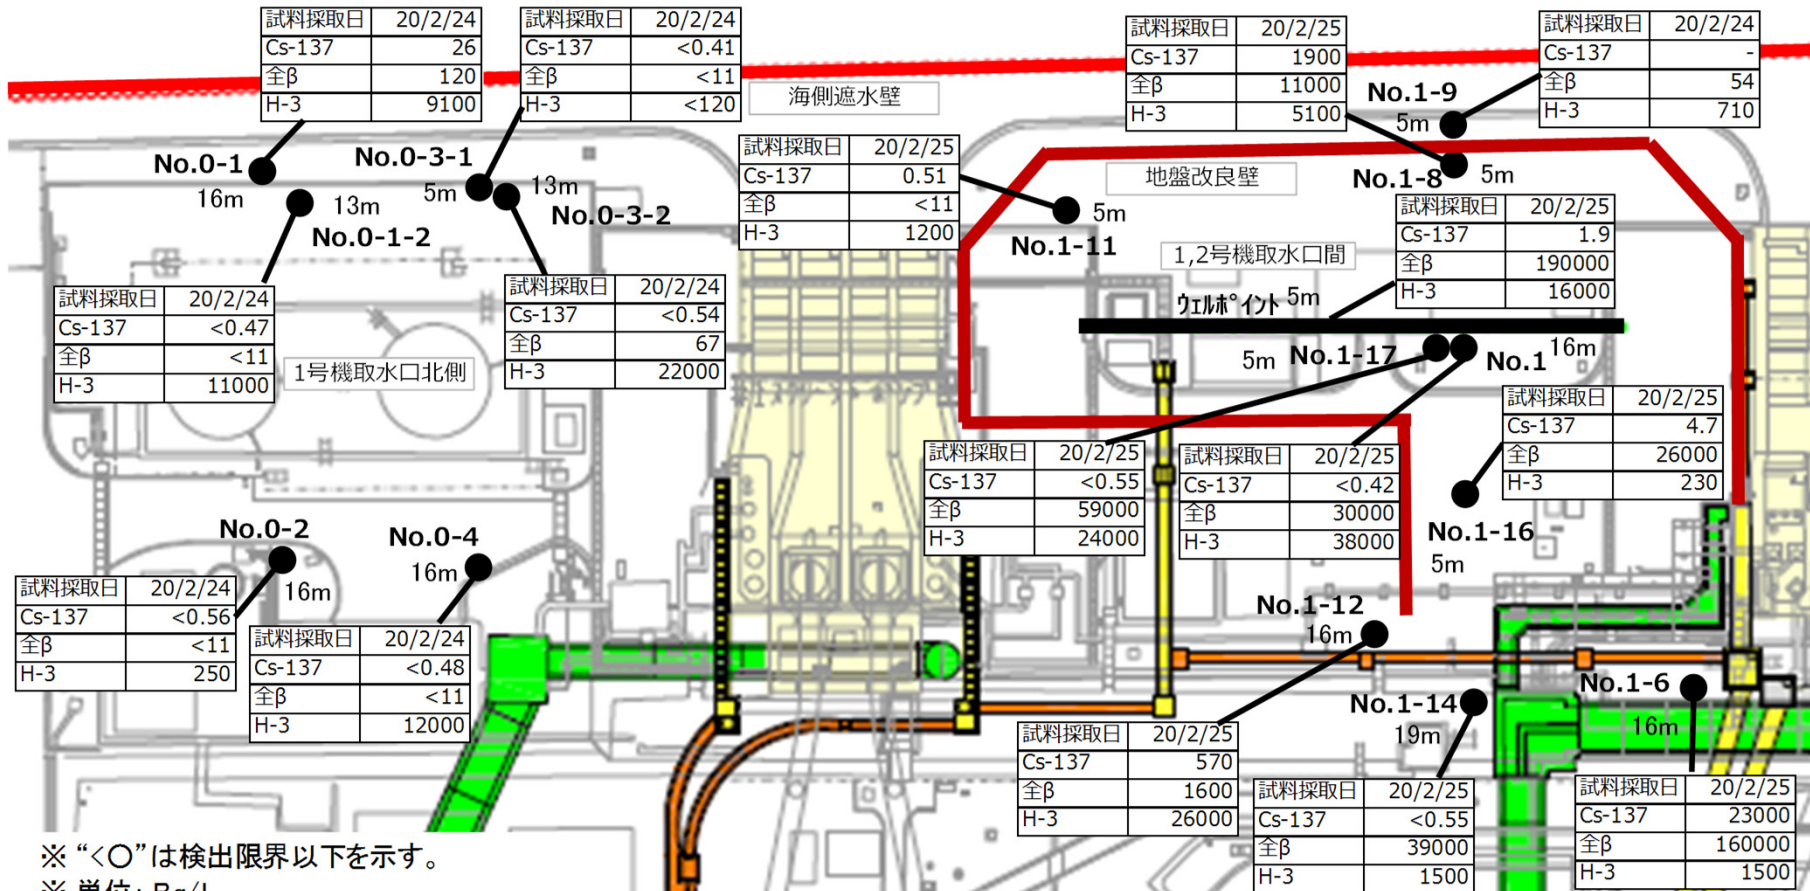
| 試料採取日 | 20/2/24 |
|---|---|
| Cs-137 | 26 |
| 全β | 120 |
| H-3 | 9100 |

| 試料採取日 | 20/2/24 |
|---|---|
| Cs-137 | <0.41 |
| 全β | <11 |
| H-3 | <120 |

海側遮水壁

| 試料採取日 | 20/2/25 |
|---|---|
| Cs-137 | 1900 |
| 全β | 11000 |
| H-3 | 5100 |

| 試料採取日 | 20/2/24 |
|---|---|
| Cs-137 | - |
| 全β | 54 |
| H-3 | 710 |

No.1-9
5m

No.0-1
16m

No.0-3-1
5m

13m

13m
No.0-1-2

No.0-3-2

| 試料採取日 | 20/2/25 |
|---|---|
| Cs-137 | 0.51 |
| 全β | <11 |
| H-3 | 1200 |

地盤改良壁

No.1-8
5m

5m
No.1-11

| 試料採取日 | 20/2/25 |
|---|---|
| Cs-137 | 1.9 |
| 全β | 190000 |
| H-3 | 16000 |

1,2号機取水口間

ウェルポイント 5m

| 試料採取日 | 20/2/24 |
|---|---|
| Cs-137 | <0.47 |
| 全β | <11 |
| H-3 | 11000 |

1号機取水口北側

| 試料採取日 | 20/2/24 |
|---|---|
| Cs-137 | <0.54 |
| 全β | 67 |
| H-3 | 22000 |

5m No.1-17
No.1 16m

| 試料採取日 | 20/2/25 |
|---|---|
| Cs-137 | 4.7 |
| 全β | 26000 |
| H-3 | 230 |

| 試料採取日 | 20/2/25 |
|---|---|
| Cs-137 | <0.55 |
| 全β | 59000 |
| H-3 | 24000 |

| 試料採取日 | 20/2/25 |
|---|---|
| Cs-137 | <0.42 |
| 全β | 30000 |
| H-3 | 38000 |

No.1-16
5m

No.0-2
16m

No.0-4
16m

| 試料採取日 | 20/2/24 |
|---|---|
| Cs-137 | <0.56 |
| 全β | <11 |
| H-3 | 250 |

| 試料採取日 | 20/2/24 |
|---|---|
| Cs-137 | <0.48 |
| 全β | <11 |
| H-3 | 12000 |

No.1-12
16m

No.1-14
19m

No.1-6
16m

| 試料採取日 | 20/2/25 |
|---|---|
| Cs-137 | 570 |
| 全β | 1600 |
| H-3 | 26000 |

| 試料採取日 | 20/2/25 |
|---|---|
| Cs-137 | <0.55 |
| 全β | 39000 |
| H-3 | 1500 |

| 試料採取日 | 20/2/25 |
|---|---|
| Cs-137 | 23000 |
| 全β | 160000 |
| H-3 | 1500 |

※ "<○"は検出限界以下を示す。
※ 単位：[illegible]